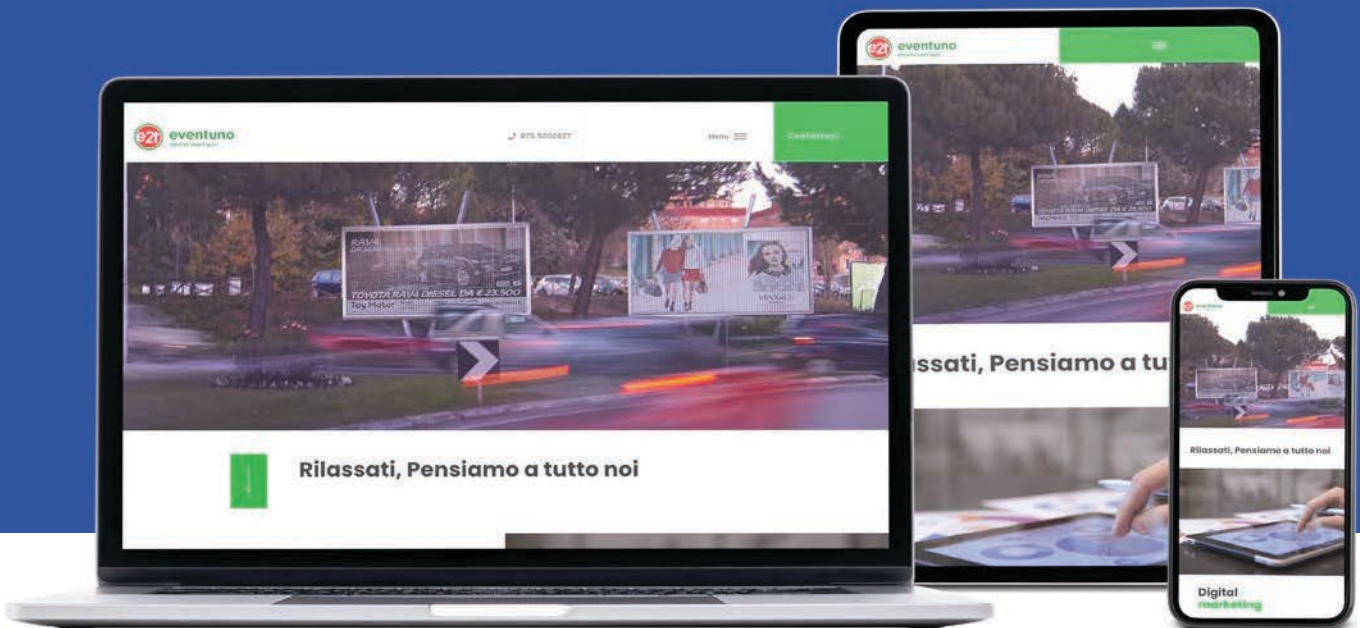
e21 eventuno

075 5000627

Menu

Contattaci

RAV4

TOYOTA RAV4 DIESEL DA € 23.500

Rilassati, Pensiamo a tutto noi

e21 eventuno

ssati, Pensiamo a tu

eventuno

Rilassati, Pensiamo a tutto noi

Digital marketing